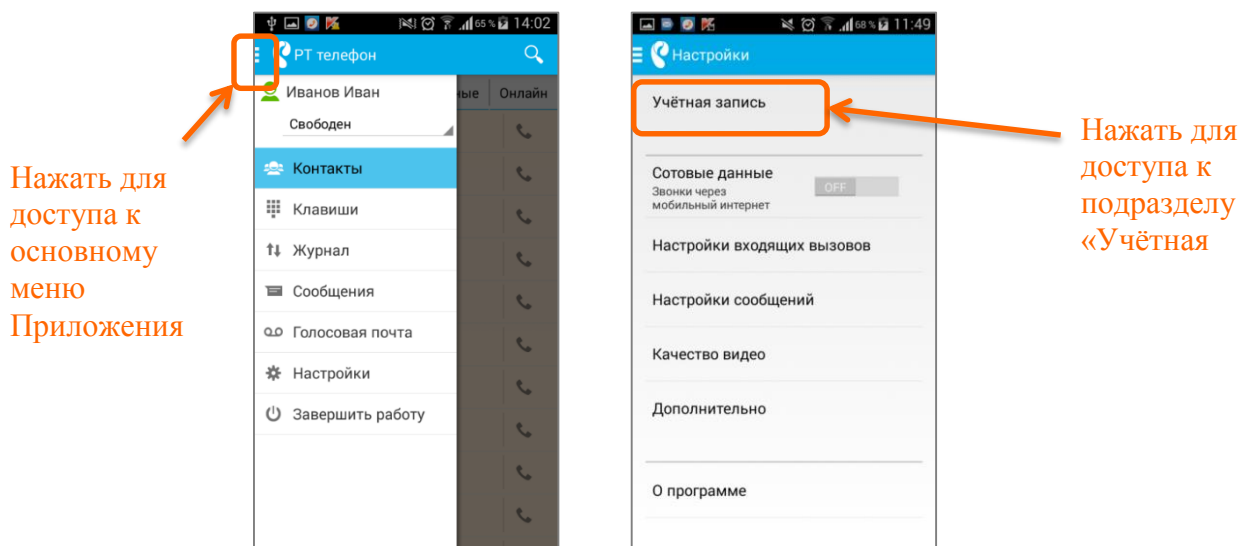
Нажать для доступа к основному меню Приложения

65% 14:02

РТ телефон

Иванов Иван

Свободен

ные

Онлайн

Контакты

Клавиши

Журнал

Сообщения

Голосовая почта

Настройки

Завершить работу

68% 11:49

Настройки

Учётная запись

Сотовые данные

Звонки через мобильный интернет

OFF

Настройки входящих вызовов

Настройки сообщений

Качество видео

Дополнительно

О программе

Нажать для доступа к подразделу «Учётная